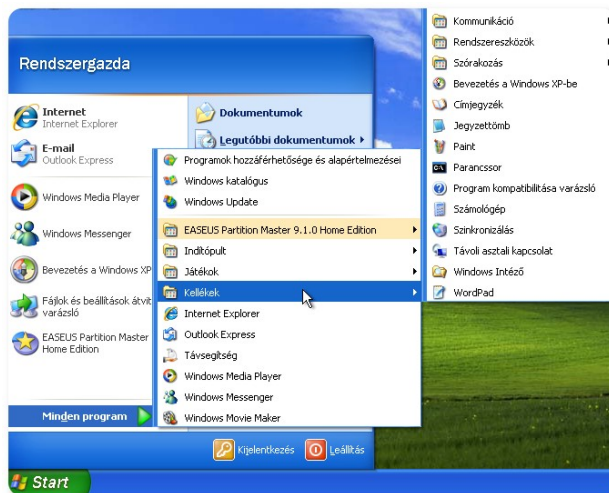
Rendszergazda

Internet
Internet Explorer

E-mail
Outlook Express

Windows Media Player

Windows Messenger

Bevezetés a Windows XP

Fájlok és beállítások átvit varázsló

EASEUS Partition Master Home Edition

Minden program

Dokumentumok

Legutóbbi dokumentumok

Programok hozzáférhetősége és alapértelmezései
Windows katalógus
Windows Update
EASEUS Partition Master 9.1.0 Home Edition
Indítópult
Játékok
Kellékek
Internet Explorer
Outlook Express
Távsegítség
Windows Media Player
Windows Messenger
Windows Movie Maker

Kommunikáció
Rendszereszközök
Szórakozás
Bevezetés a Windows XP-be
Címjegyzék
Jegyzettömb
Paint
Parancssor
Program kompatibilitása varázsló
Számológép
Szinkronizálás
Távoli asztali kapcsolat
Windows Intéző
WordPad

Kijelentkezés
Leállítás

Start